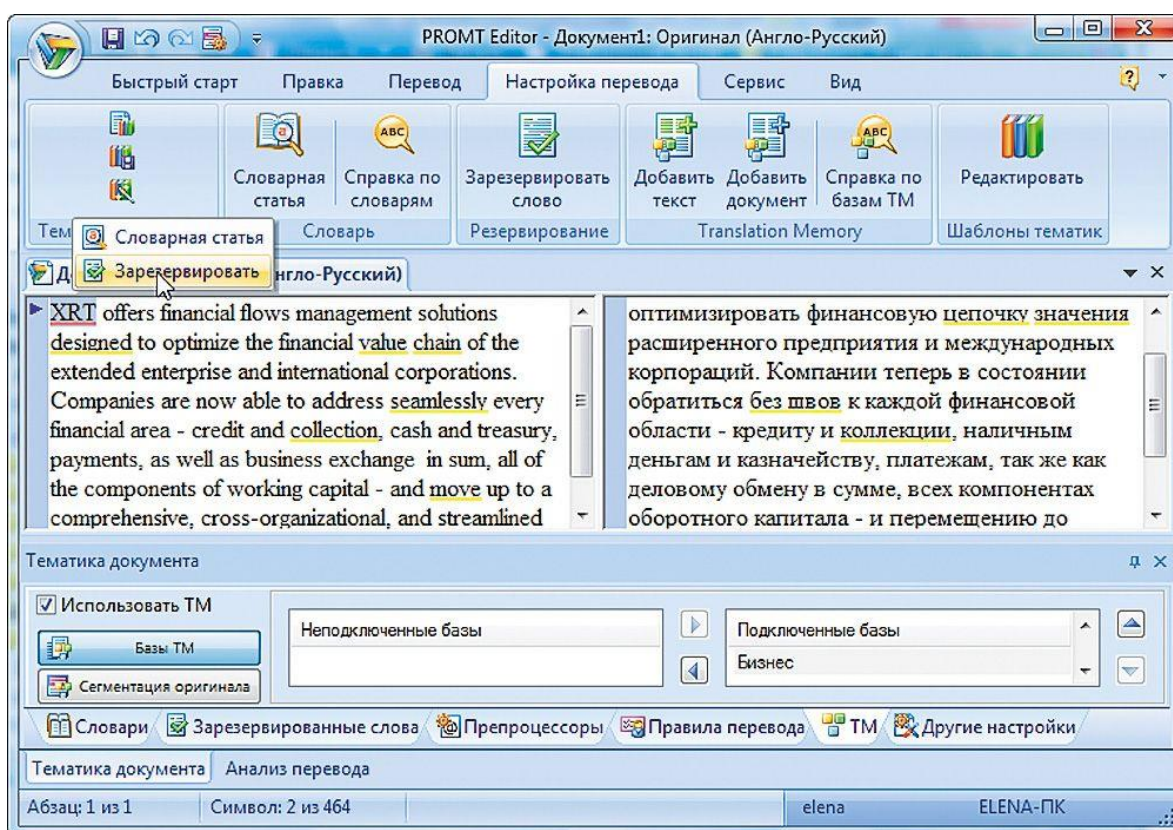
PROMT Editor - Документ1: Оригинал (Англо-Русский)

Быстрый старт Правка Перевод Настройка перевода Сервис Вид

Словарная статья | Справка по словарям | Зарезервировать слово | Добавить текст | Добавить документ | Справка по базам TM | Редактировать

Тем | Словарь | Резервирование | Translation Memory | Шаблоны тематик

Словарная статья
Зарезервировать

Д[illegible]нгло-Русский)

XRT offers financial flows management solutions designed to optimize the financial value chain of the extended enterprise and international corporations. Companies are now able to address seamlessly every financial area - credit and collection, cash and treasury, payments, as well as business exchange in sum, all of the components of working capital - and move up to a comprehensive, cross-organizational, and streamlined

оптимизировать финансовую цепочку значения расширенного предприятия и международных корпораций. Компании теперь в состоянии обратиться без швов к каждой финансовой области - кредиту и коллекции, наличным деньгам и казначейству, платежам, так же как деловому обмену в сумме, всех компонентах оборотного капитала - и перемещению до

Тематика документа

Использовать ТМ
Базы ТМ
Сегментация оригинала

Неподключенные базы

Подключенные базы
Бизнес

Словари Зарезервированные слова Препроцессоры Правила перевода ТМ Другие настройки

Тематика документа Анализ перевода

Абзац: 1 из 1 Символ: 2 из 464 elena ELENA-ПК